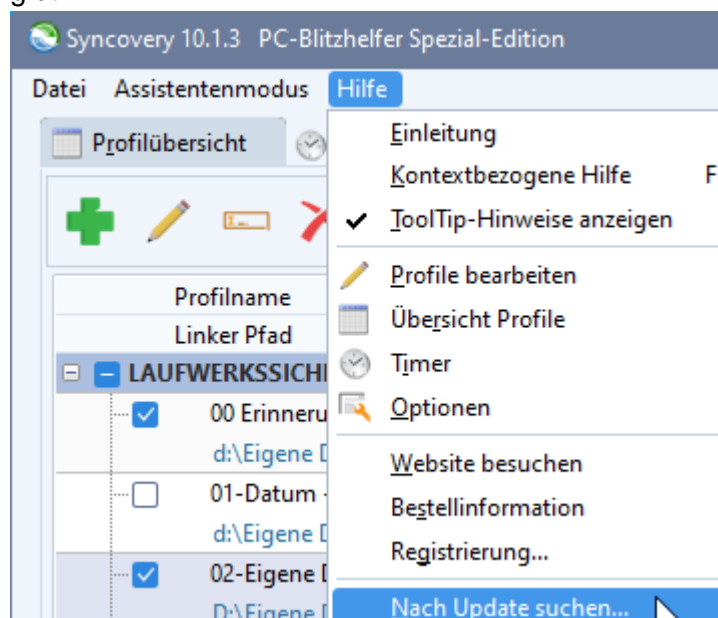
Syncovery 10.1.3 PC-Blitzhelfer Spezial-Edition

Datei Assistentenmodus Hilfe

Profilübersicht

Profilname
Linker Pfad
LAUFWERKSSICH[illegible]
00 Erinneru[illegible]
d:\Eigene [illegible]
01-Datum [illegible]
d:\Eigene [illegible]
02-Eigene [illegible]
D:\Eigene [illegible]

Einleitung
Kontextbezogene Hilfe F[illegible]
ToolTip-Hinweise anzeigen
Profile bearbeiten
Übersicht Profile
Timer
Optionen
Website besuchen
Bestellinformation
Registrierung...
Nach Update suchen...